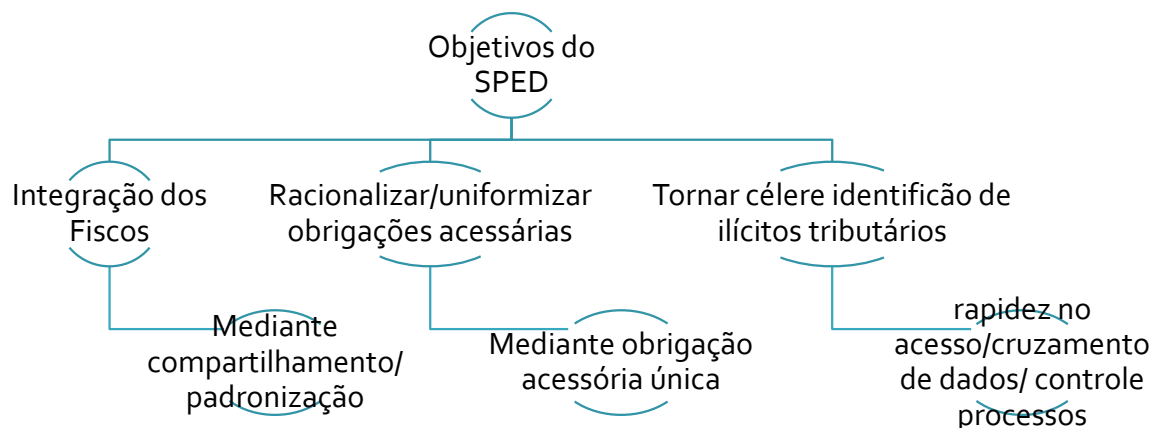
Objetivos do SPED

Integração dos Fiscos

Racionalizar/uniformizar obrigações acessárias

Tornar célere identifição de ilícitos tributários

Mediante compartilhamento/ padronização

Mediante obrigação acessória única

rapidez no acesso/cruzamento de dados/ controle processos